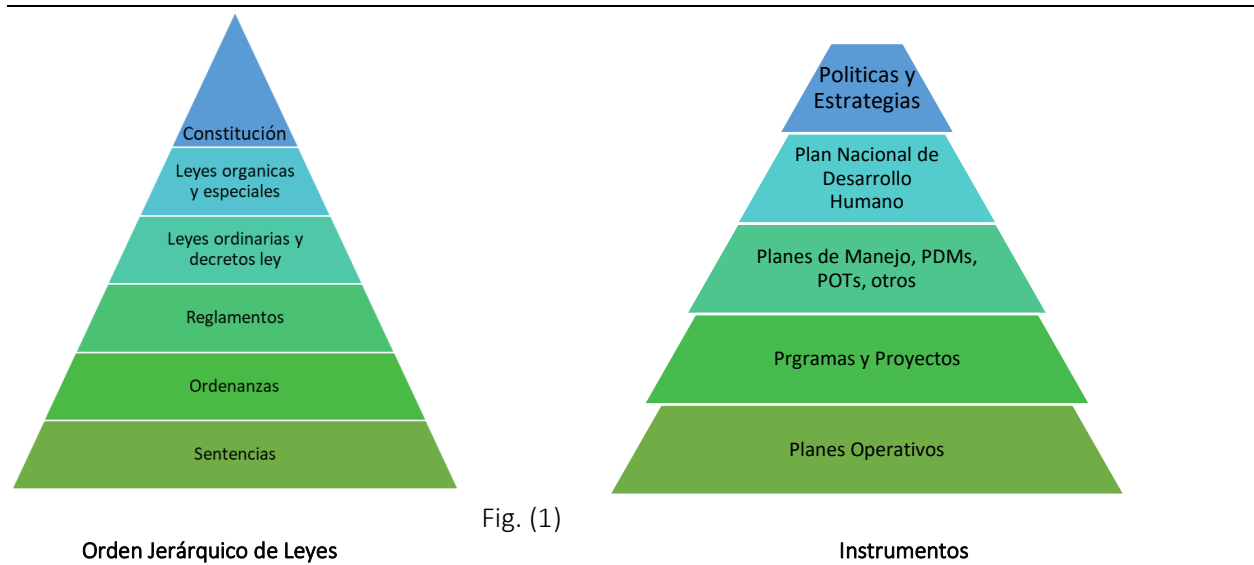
Constitución

Leyes organicas y especiales

Leyes ordinarias y decretos ley

Reglamentos

Ordenanzas

Sentencias

Politicas y Estrategias

Plan Nacional de Desarrollo Humano

Planes de Manejo, PDMs, POTs, otros

Prgramas y Proyectos

Planes Operativos

Fig. (1)

Orden Jerárquico de Leyes

Instrumentos